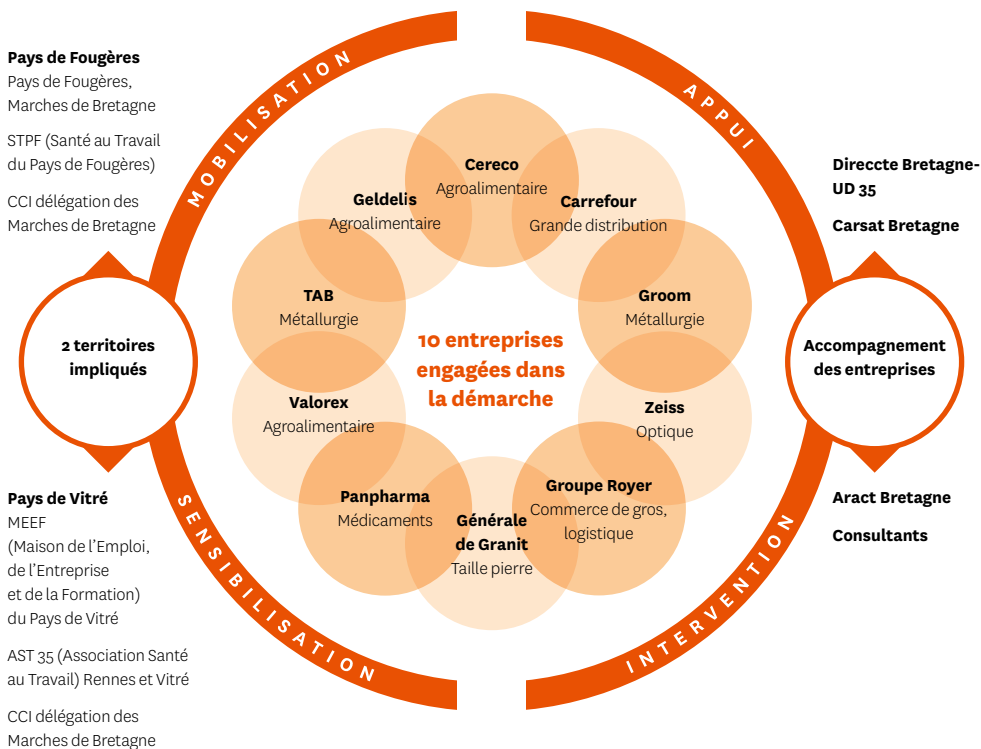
Pays de Fougères
Pays de Fougères, Marches de Bretagne

STPF (Santé au Travail du Pays de Fougères)

CCI délégation des Marches de Bretagne

MOBILISATION

APPUI

Direccte Bretagne-UD 35

Carsat Bretagne

Cereco
Agroalimentaire

Geldelis
Agroalimentaire

Carrefour
Grande distribution

TAB
Métallurgie

Groom
Métallurgie

2 territoires impliqués

10 entreprises engagées dans la démarche

Accompagnement des entreprises

Valorex
Agroalimentaire

Zeiss
Optique

Panpharma
Médicaments

Groupe Royer
Commerce de gros, logistique

Générale de Granit
Taille pierre

Pays de Vitré
MEEF
(Maison de l'Emploi, de l'Entreprise et de la Formation) du Pays de Vitré

AST 35 (Association Santé au Travail) Rennes et Vitré

CCI délégation des Marches de Bretagne

SENSIBILISATION

INTERVENTION

Aract Bretagne

Consultants